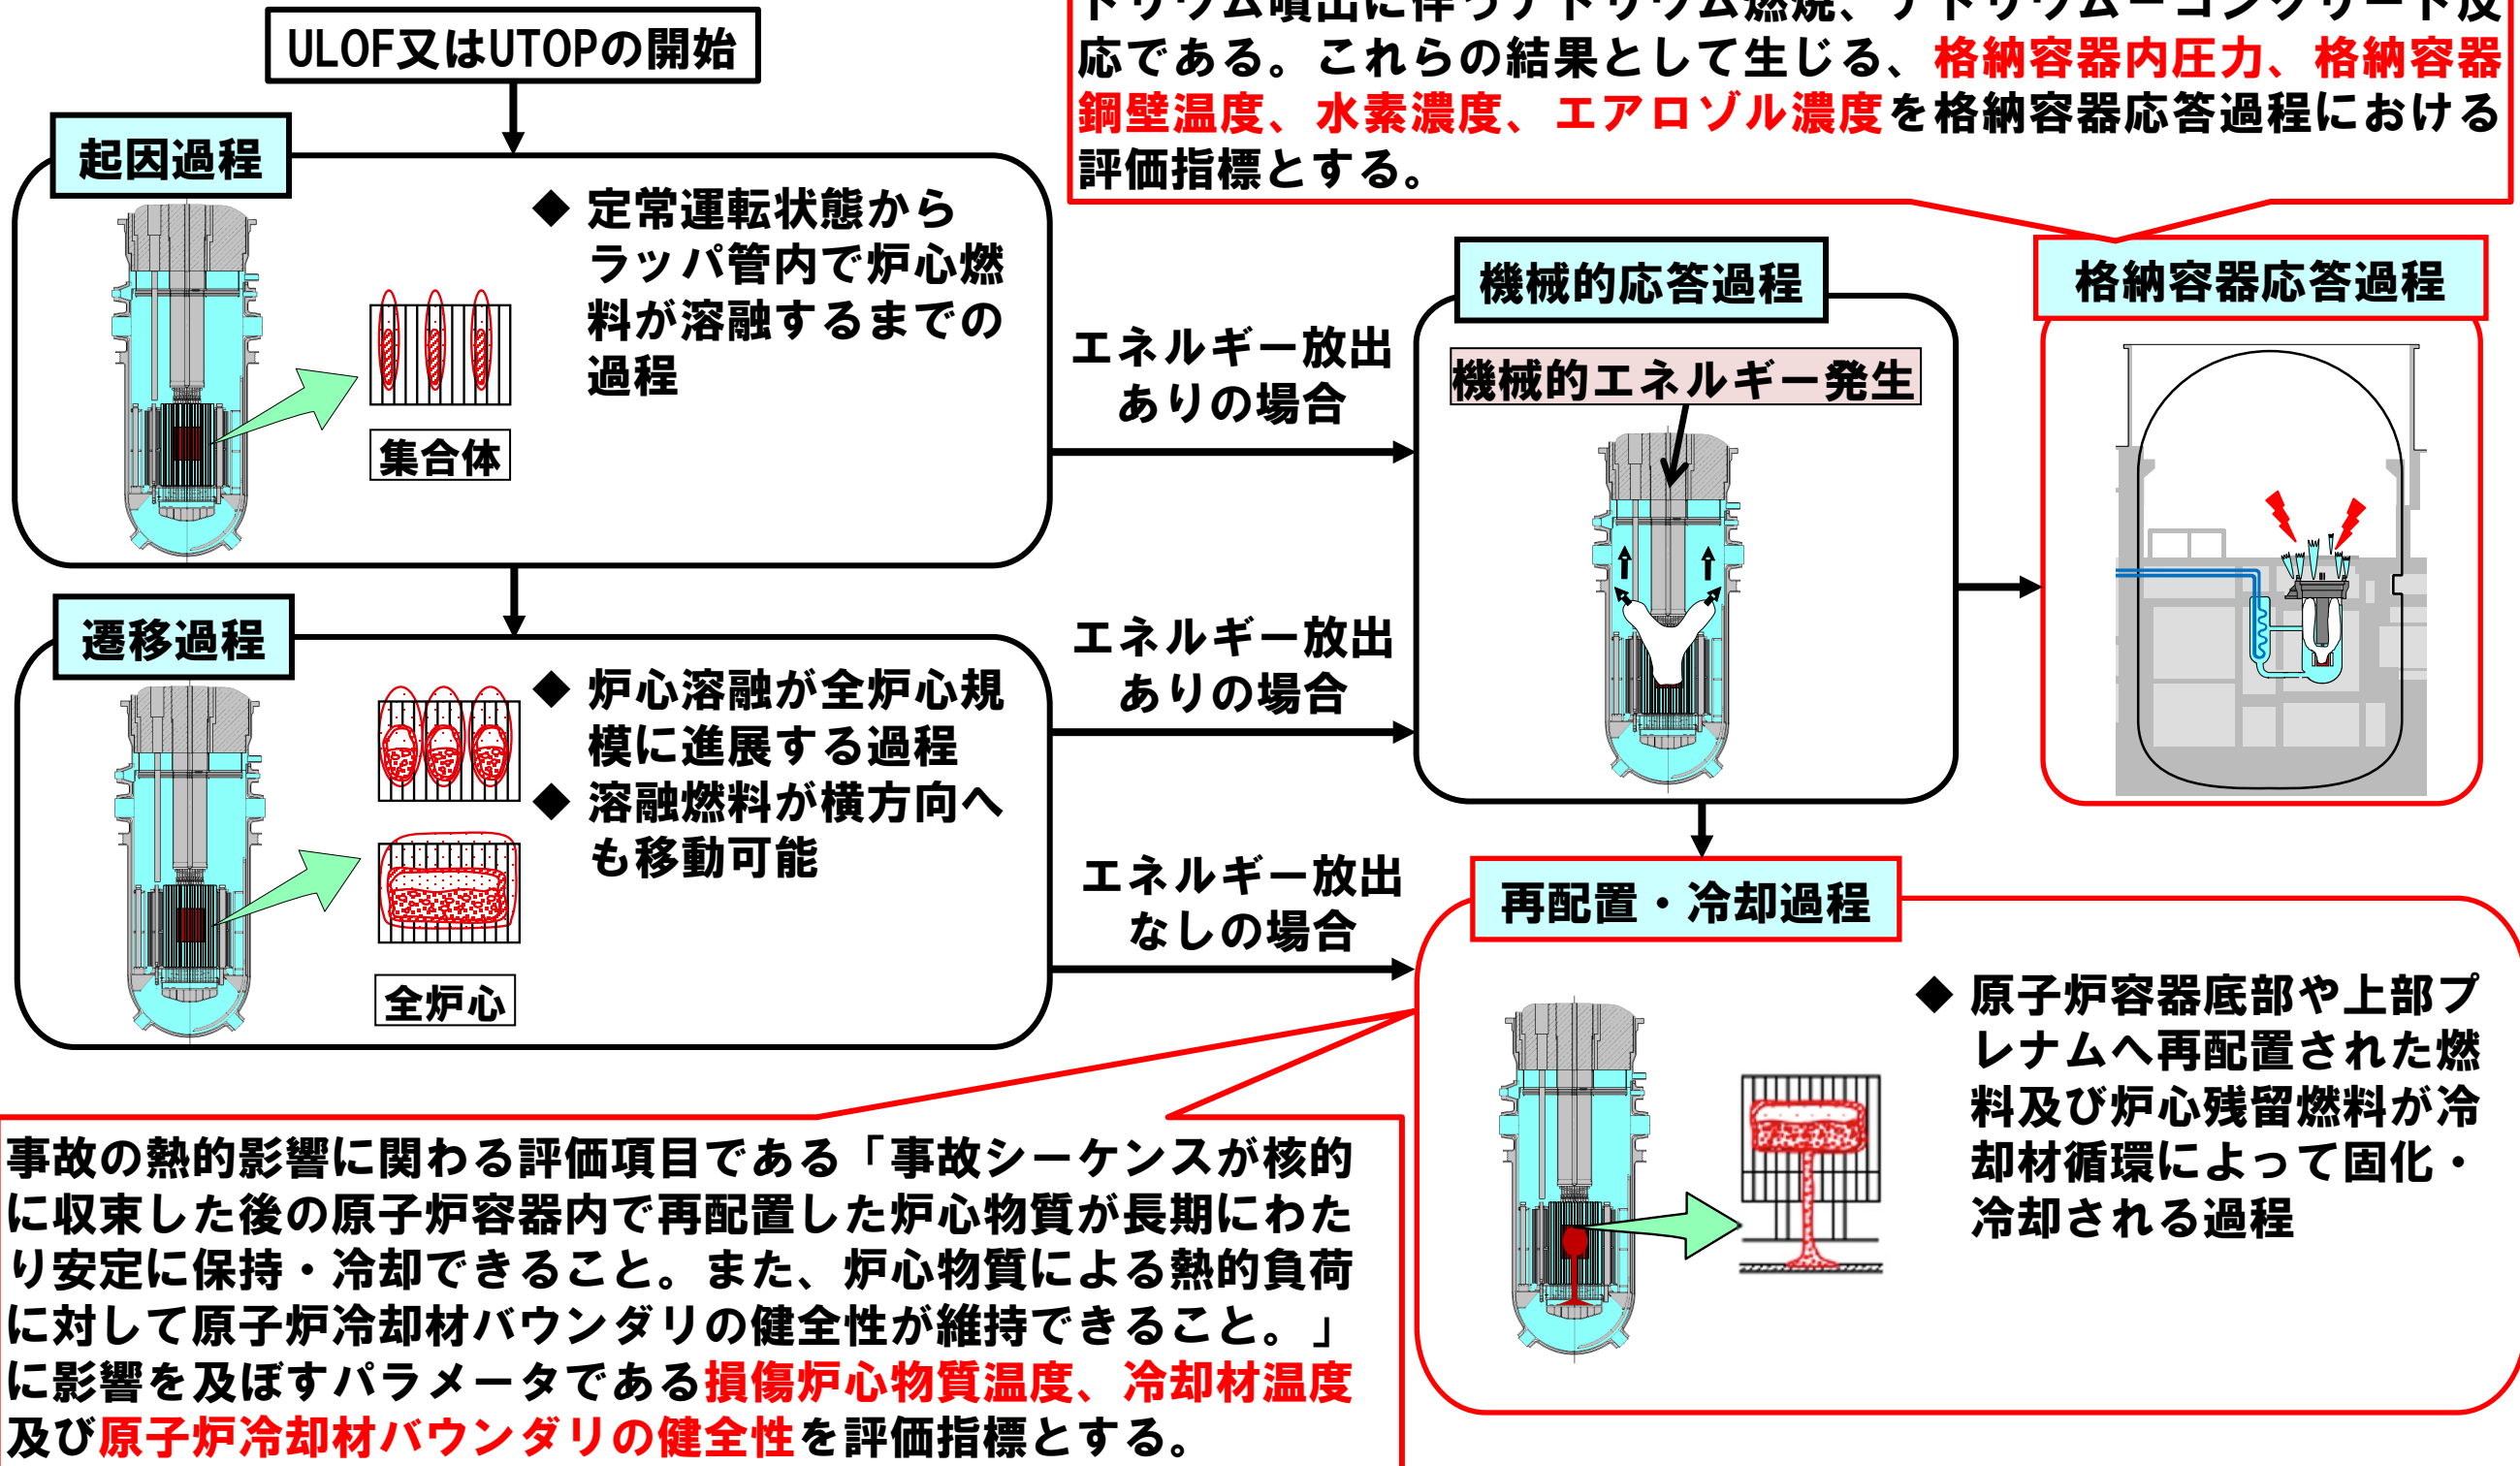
ULOF又はUTOPの開始

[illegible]応である。これらの結果として生じる、格納容器内圧力、格納容器鋼壁温度、水素濃度、エアロゾル濃度を格納容器応答過程における評価指標とする。

起因過程

◆ 定常運転状態からラッパ管内で炉心燃料が溶融するまでの過程

集合体

エネルギー放出ありの場合

機械的応答過程

機械的エネルギー発生

格納容器応答過程

遷移過程

◆ 炉心溶融が全炉心規模に進展する過程
◆ 溶融燃料が横方向へも移動可能

全炉心

エネルギー放出ありの場合

エネルギー放出なしの場合

再配置・冷却過程

◆ 原子炉容器底部や上部プレナムへ再配置された燃料及び炉心残留燃料が冷却材循環によって固化・冷却される過程

事故の熱的影響に関わる評価項目である「事故シーケンスが核的に収束した後の原子炉容器内で再配置した炉心物質が長期にわたり安定に保持・冷却できること。また、炉心物質による熱的負荷に対して原子炉冷却材バウンダリの健全性が維持できること。」に影響を及ぼすパラメータである損傷炉心物質温度、冷却材温度及び原子炉冷却材バウンダリの健全性を評価指標とする。